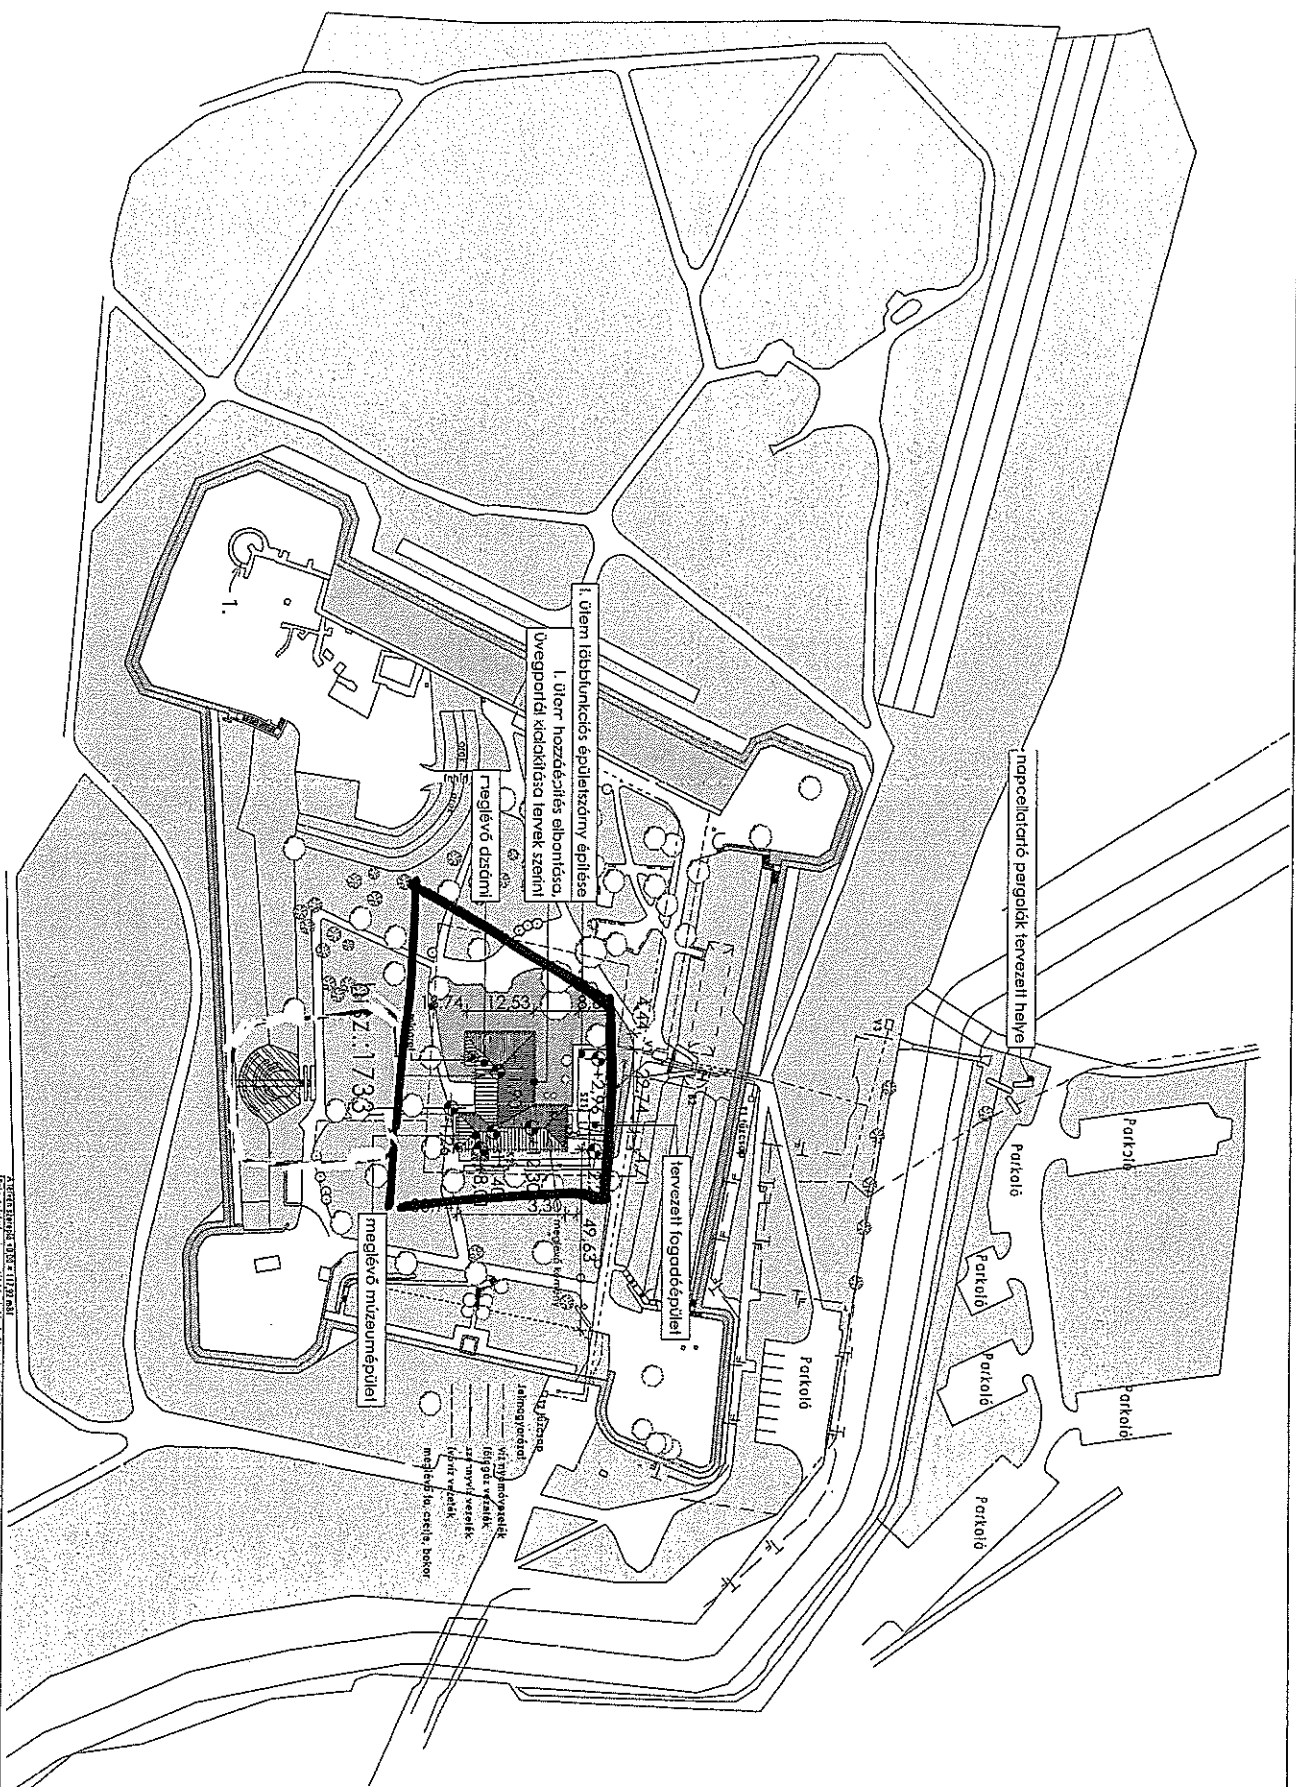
1.

I. ütem többfunkciós épületszárny építése
I. ütem hozzáépítés elbontása, üvegportál kialakítása tervek szerint

meglévő dzsámi

napcellatartó pergolák tervezett helye

hrsz.: 1733

12,74
12,53
8,8
14,4
2,96
2,74
3,30
49,63
20,7

tervezett fogadóépület

meglévő múzeumépület

Parkoló
Parkoló
Parkoló
Parkoló
Parkoló
Parkoló

telekhatár
telekmegosztás
víznyomóvezeték
földgáz vezeték
szennyvízvezeték
villany vezeték
meglévő fa, cserje, bokor

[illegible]